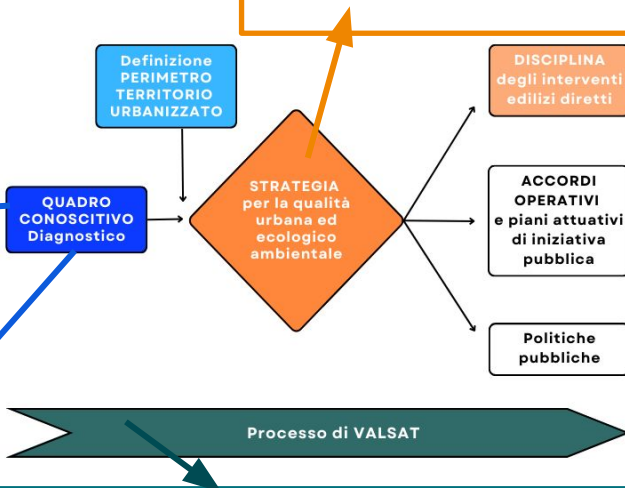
Definizione PERIMETRO TERRITORIO URBANIZZATO

QUADRO CONOSCITIVO Diagnostico

STRATEGIA per la qualità urbana ed ecologico ambientale

DISCIPLINA degli interventi edilizi diretti

ACCORDI OPERATIVI e piani attuativi di iniziativa pubblica

Politiche pubbliche

Processo di VALSAT